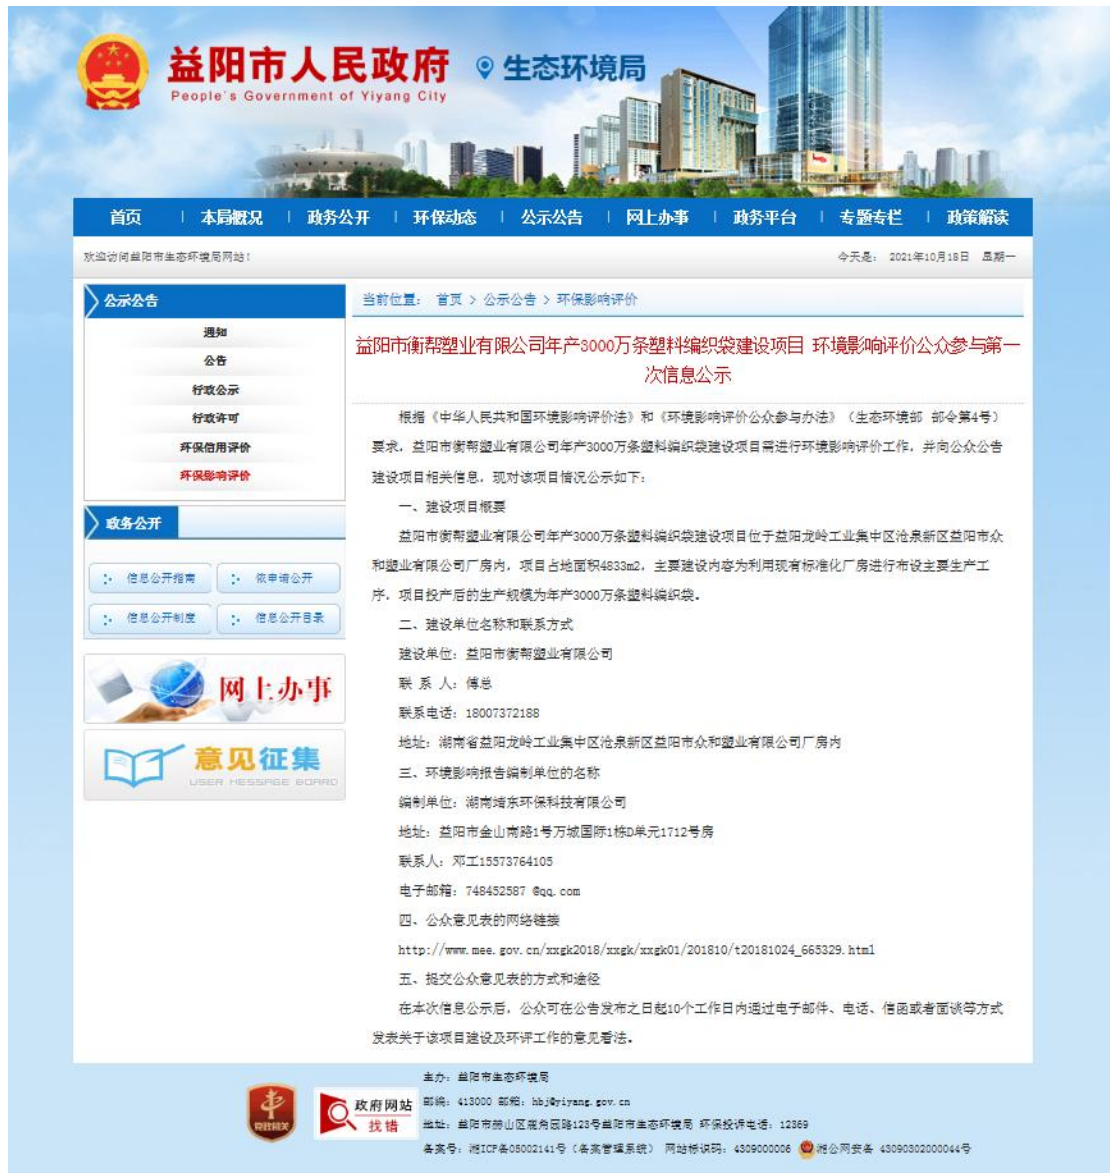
益阳市人民政府
People's Government of Yiyang City
生态环境局

首页 | 本局概况 | 政务公开 | 环保动态 | 公示公告 | 网上办事 | 政务平台 | 专题专栏 | 政策解读

欢迎访问益阳市生态环境局网站！

今天是：2021年10月18日 星期一

公示公告
通知
公告
行政公示
行政许可
环保信用评价
环保影响评价

政务公开
信息公开指南
依申请公开
信息公开制度
信息公开目录

网上办事

意见征集
USER MESSAGE BOARD

当前位置：首页 > 公示公告 > 环保影响评价

益阳市衡帮塑业有限公司年产3000万条塑料编织袋建设项目 环境影响评价公众参与第一次信息公示

根据《中华人民共和国环境影响评价法》和《环境影响评价公众参与办法》（生态环境部 部令第4号）要求，益阳市衡帮塑业有限公司年产3000万条塑料编织袋建设项目需进行环境影响评价工作，并向公众公告建设项目相关信息，现对该项目情况公示如下：

一、建设项目概要

益阳市衡帮塑业有限公司年产3000万条塑料编织袋建设项目位于益阳龙岭工业集中区沧泉新区益阳市众和塑业有限公司厂房内，项目占地面积4833m2，主要建设内容为利用现有标准化厂房进行布设主要生产工序，项目投产后的生产规模为年产3000万条塑料编织袋。

二、建设单位名称和联系方式

建设单位：益阳市衡帮塑业有限公司

联 系 人：傅总

联系电话：18007372188

地址：湖南省益阳龙岭工业集中区沧泉新区益阳市众和塑业有限公司厂房内

三、环境影响报告编制单位的名称

编制单位：湖南靖东环保科技有限公司

地址：益阳市金山南路1号万城国际1栋D单元1712号房

联系人：邓工15573764105

电子邮箱：748452587 @qq.com

四、公众意见表的网络链接

http://www.mee.gov.cn/xxgk2018/xxgk/xxgk01/201810/t20181024_665329.html

五、提交公众意见表的方式和途径

在本次信息公示后，公众可在公告发布之日起10个工作日内通过电子邮件、电话、信函或者面谈等方式发表关于该项目建设及环评工作的意见看法。

主办：益阳市生态环境局
邮编：413000 邮箱：hbj@yiyang.gov.cn
地址：益阳市赫山区龙岭路123号益阳市生态环境局 环保投诉电话：12369
备案号：湘ICP备05002141号（备案管理系统） 网站标识码：4309000006 湘公网安备 43090302000044号
政府网站 找错
党政机关